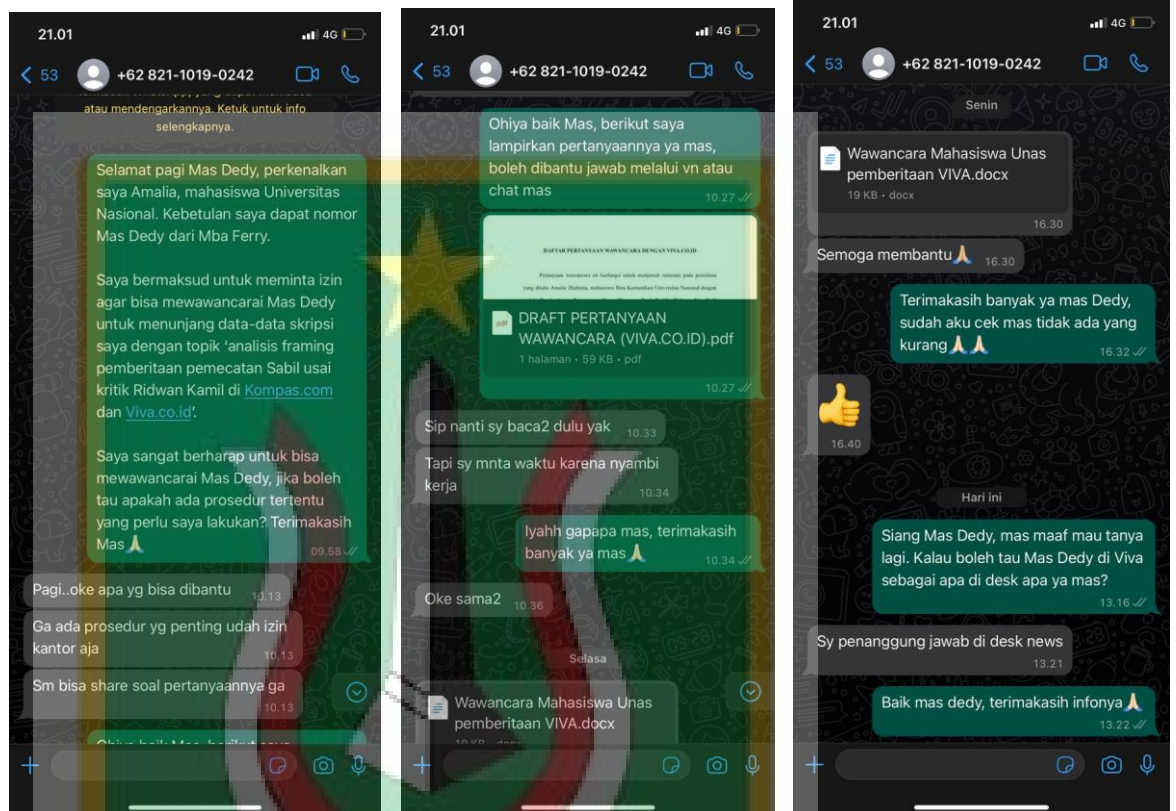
21.01

4G

53

+62 821-1019-0242

atau mendengarkannya. Ketuk untuk info selengkapnya.

Selamat pagi Mas Dedy, perkenalkan saya Amalia, mahasiswa Universitas Nasional. Kebetulan saya dapat nomor Mas Dedy dari Mba Ferry.

Saya bermaksud untuk meminta izin agar bisa mewawancarai Mas Dedy untuk menunjang data-data skripsi saya dengan topik 'analisis framing pemberitaan pemecatan Sabil usai kritik Ridwan Kamil di Kompas.com dan Viva.co.id'.

Saya sangat berharap untuk bisa mewawancarai Mas Dedy, jika boleh tau apakah ada prosedur tertentu yang perlu saya lakukan? Terimakasih Mas🙏 09.58

Pagi..oke apa yg bisa dibantu 10.13

Ga ada prosedur yg penting udah izin kantor aja 10.13

Sm bisa share soal pertanyaannya ga 10.13

21.01

4G

53

+62 821-1019-0242

Ohiya baik Mas, berikut saya lampirkan pertanyaannya ya mas, boleh dibantu jawab melalui vn atau chat mas 10.27

DAFTAR PERTANYAAN WAWANCARA DENGAN VIVA.CO.ID

DRAFT PERTANYAAN WAWANCARA (VIVA.CO.ID).pdf
1 halaman • 59 KB • pdf
10.27

Sip nanti sy baca2 dulu yak 10.33

Tapi sy mnta waktu karena nyambi kerja 10.34

Iyahh gapapa mas, terimakasih banyak ya mas🙏 10.34

Oke sama2 10.36

Selasa

Wawancara Mahasiswa Unas pemberitaan VIVA.docx

21.01

4G

53

+62 821-1019-0242

Senin

Wawancara Mahasiswa Unas pemberitaan VIVA.docx
19 KB • docx
16.30

Semoga membantu🙏 16.30

Terimakasih banyak ya mas Dedy, sudah aku cek mas tidak ada yang kurang🙏🙏 16.32

👍 16.40

Hari ini

Siang Mas Dedy, mas maaf mau tanya lagi. Kalau boleh tau Mas Dedy di Viva sebagai apa di desk apa ya mas? 13.16

Sy penanggung jawab di desk news 13.21

Baik mas dedy, terimakasih infonya🙏 13.22